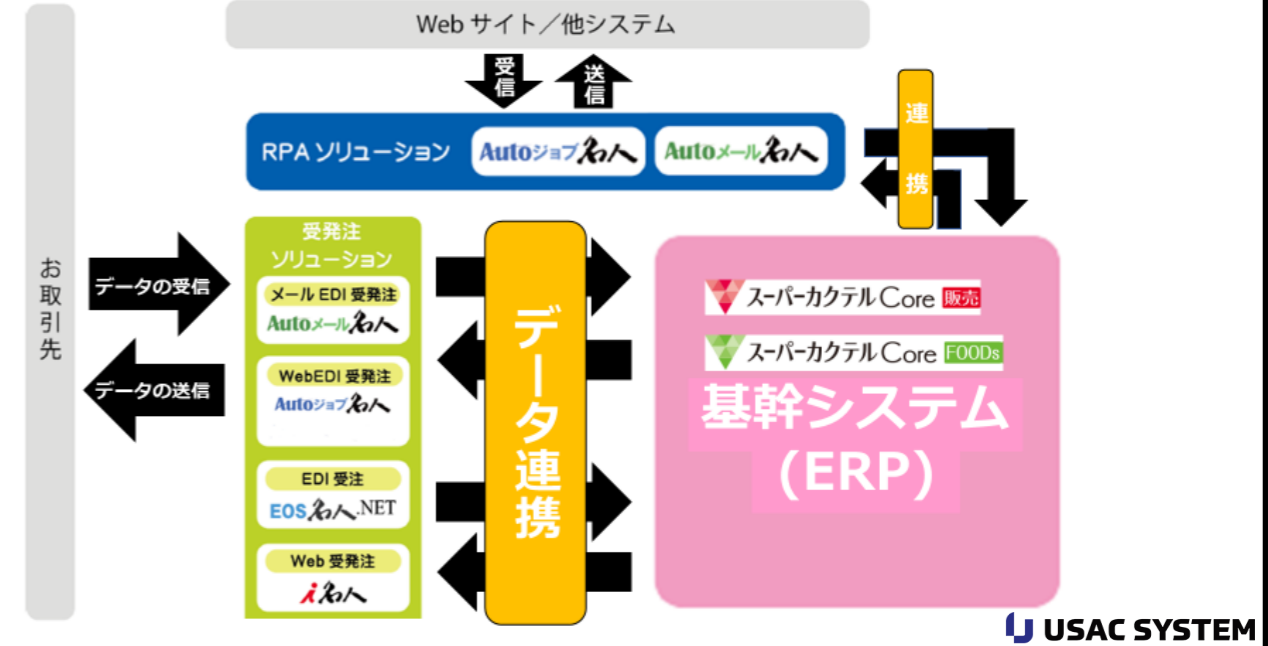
Web サイト／他システム

受信

送信

RPA ソリューション

Autoジョブ名人

Autoメール名人

連携

お取引先

データの受信

データの送信

受発注ソリューション

メール EDI 受発注

Autoメール名人

WebEDI 受発注

Autoジョブ名人

EDI 受注

EOS名人.NET

Web 受発注

i名人

データ連携

スーパーカクテルCore 販売

スーパーカクテルCore FOODs

基幹システム（ERP）

USAC SYSTEM